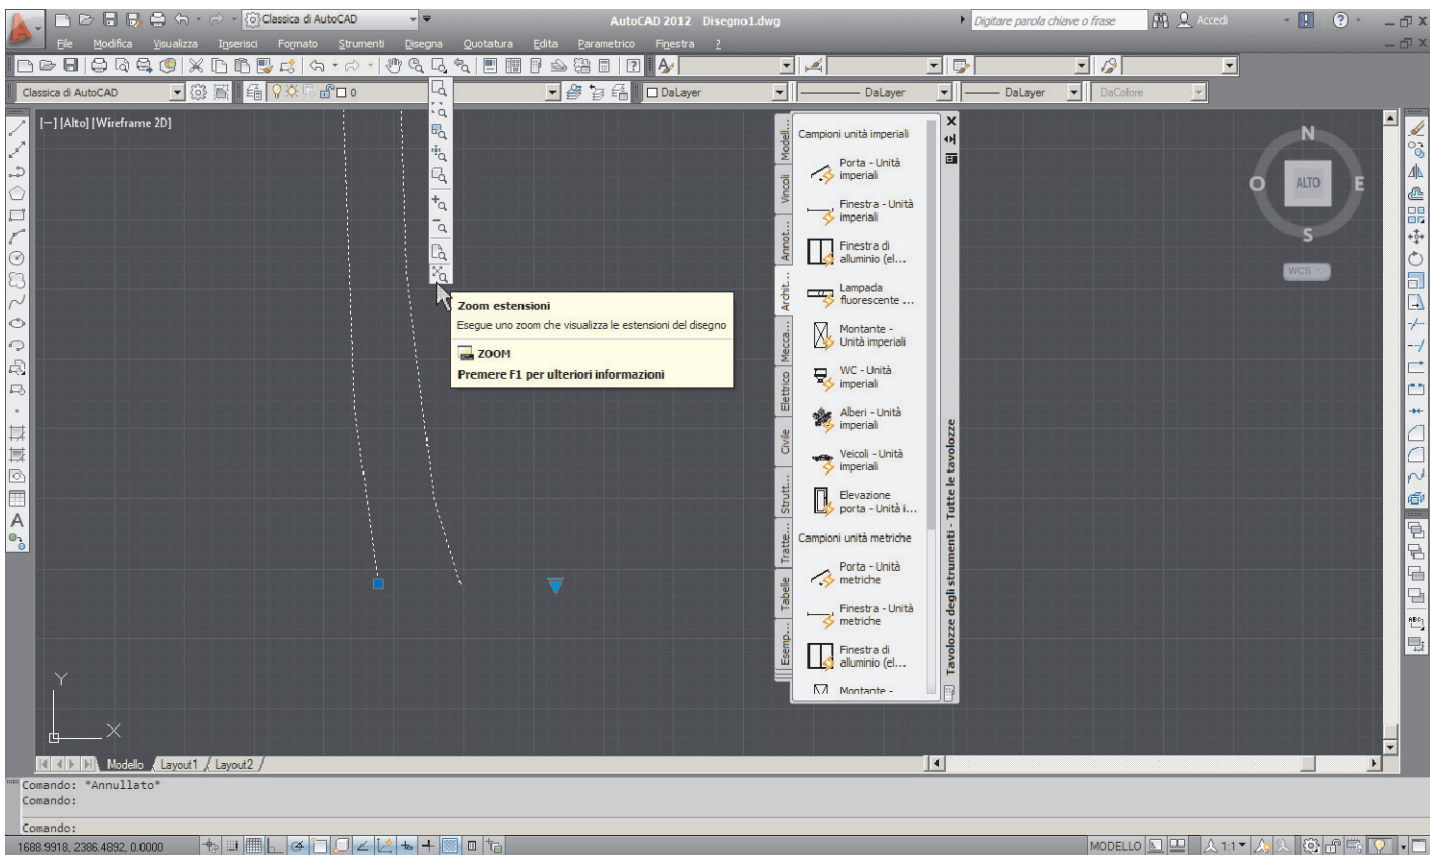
Classica di AutoCAD

AutoCAD 2012 Disegno1.dwg

Digitare parola chiave o frase

Accedi

File Modifica Visualizza Inserisci Formato Strumenti Disegna Quotatura Edita Parametrico Finestra ?

Classica di AutoCAD

0

DaLayer

DaLayer

DaLayer

DaColore

[−] [Alto] [Wireframe 2D]

Zoom estensioni

Esegue uno zoom che visualizza le estensioni del disegno

ZOOM

Premere F1 per ulteriori informazioni

Modell...

Vincoli

Annot...

Archit...

Mecca...

Elettrico

Civile

Strutt...

Tratte...

Tabelle

Esemp...

Campioni unità imperiali

Porta - Unità imperiali

Finestra - Unità imperiali

Finestra di alluminio (el...

Lampada fluorescente ...

Montante - Unità imperiali

WC - Unità imperiali

Alberi - Unità imperiali

Veicoli - Unità imperiali

Elevazione porta - Unità i...

Campioni unità metriche

Porta - Unità metriche

Finestra - Unità metriche

Finestra di alluminio (el...

Montante -

Tavolozze degli strumenti - Tutte le tavolozze

N

O

ALTO

E

S

WCS

Y

X

Modello Layout1 Layout2

Comando: *Annullato*

Comando:

Comando:

1688.9918, 2386.4892, 0.0000

MODELLO

1:1